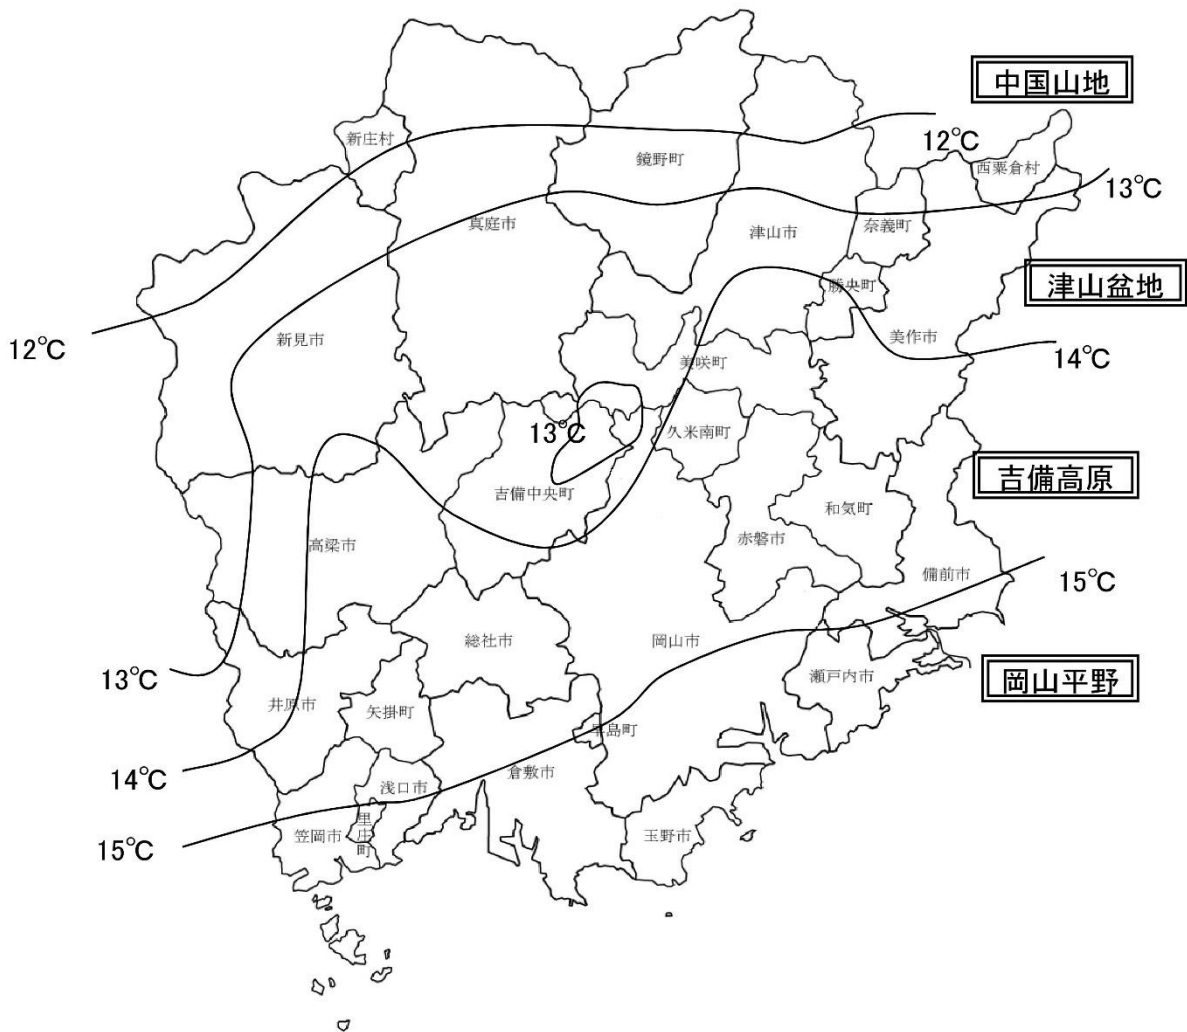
中国山地

12℃

西粟倉村

13℃

新庄村

鏡野町

真庭市

津山市

奈義町

津山盆地

勝央町

12℃

新見市

美作市

14℃

美咲町

13℃

久米南町

吉備高原

吉備中央町

和気町

高梁市

赤磐市

備前市

15℃

総社市

岡山市

13℃

瀬戸内市

岡山平野

井原市

矢掛町

早島町

14℃

倉敷市

浅口市

15℃

笠岡市

里庄町

玉野市